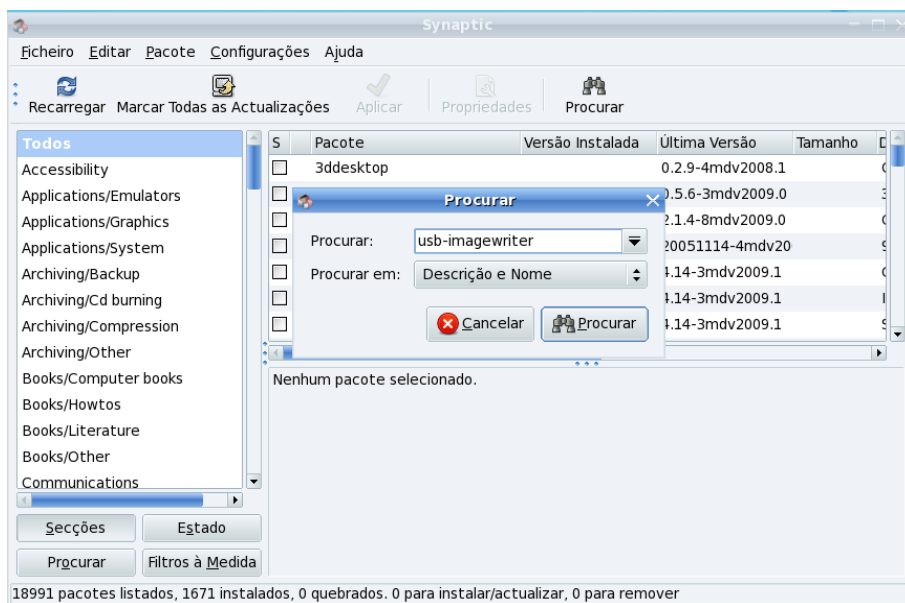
Synaptic

Ficheiro Editar Pacote Configurações Ajuda

Recarregar Marcar Todas as Actualizações Aplicar Propriedades Procurar

Todos
Accessibility
Applications/Emulators
Applications/Graphics
Applications/System
Archiving/Backup
Archiving/Cd burning
Archiving/Compression
Archiving/Other
Books/Computer books
Books/Howtos
Books/Literature
Books/Other
Communications

Secções Estado
Procurar Filtros à Medida

| S | Pacote | Versão Instalada | Última Versão | Tamanho | D |
|---|---|---|---|---|---|
| | 3ddesktop | | 0.2.9-4mdv2008.1 | | |
| | | | 0.5.6-3mdv2009.0 | | |
| | | | 2.1.4-8mdv2009.0 | | |
| | | | 20051114-4mdv20 | | |
| | | | 4.14-3mdv2009.1 | | |
| | | | 4.14-3mdv2009.1 | | |
| | | | 4.14-3mdv2009.1 | | |

Procurar

Procurar: usb-imagewriter

Procurar em: Descrição e Nome

Cancelar Procurar

Nenhum pacote selecionado.

18991 pacotes listados, 1671 instalados, 0 quebrados. 0 para instalar/actualizar, 0 para remover